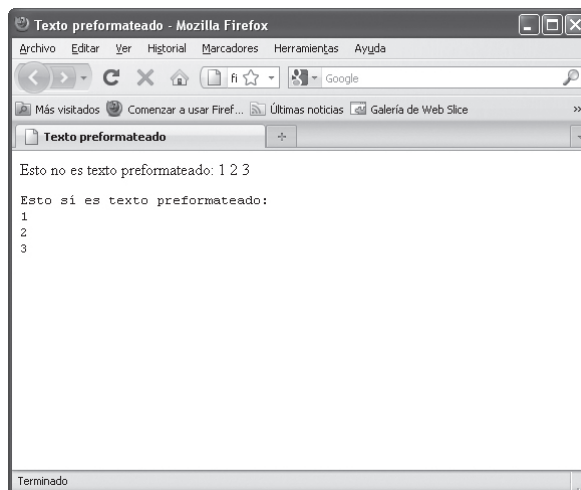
Texto preformateado - Mozilla Firefox

Archivo Editar Ver Historial Marcadores Herramientas Ayuda

fi

Google

Más visitados Comenzar a usar Firef... Últimas noticias Galería de Web Slice

»

Texto preformateado

+

Esto no es texto preformateado: 1 2 3

Esto sí es texto preformateado:
1
2
3

Terminado